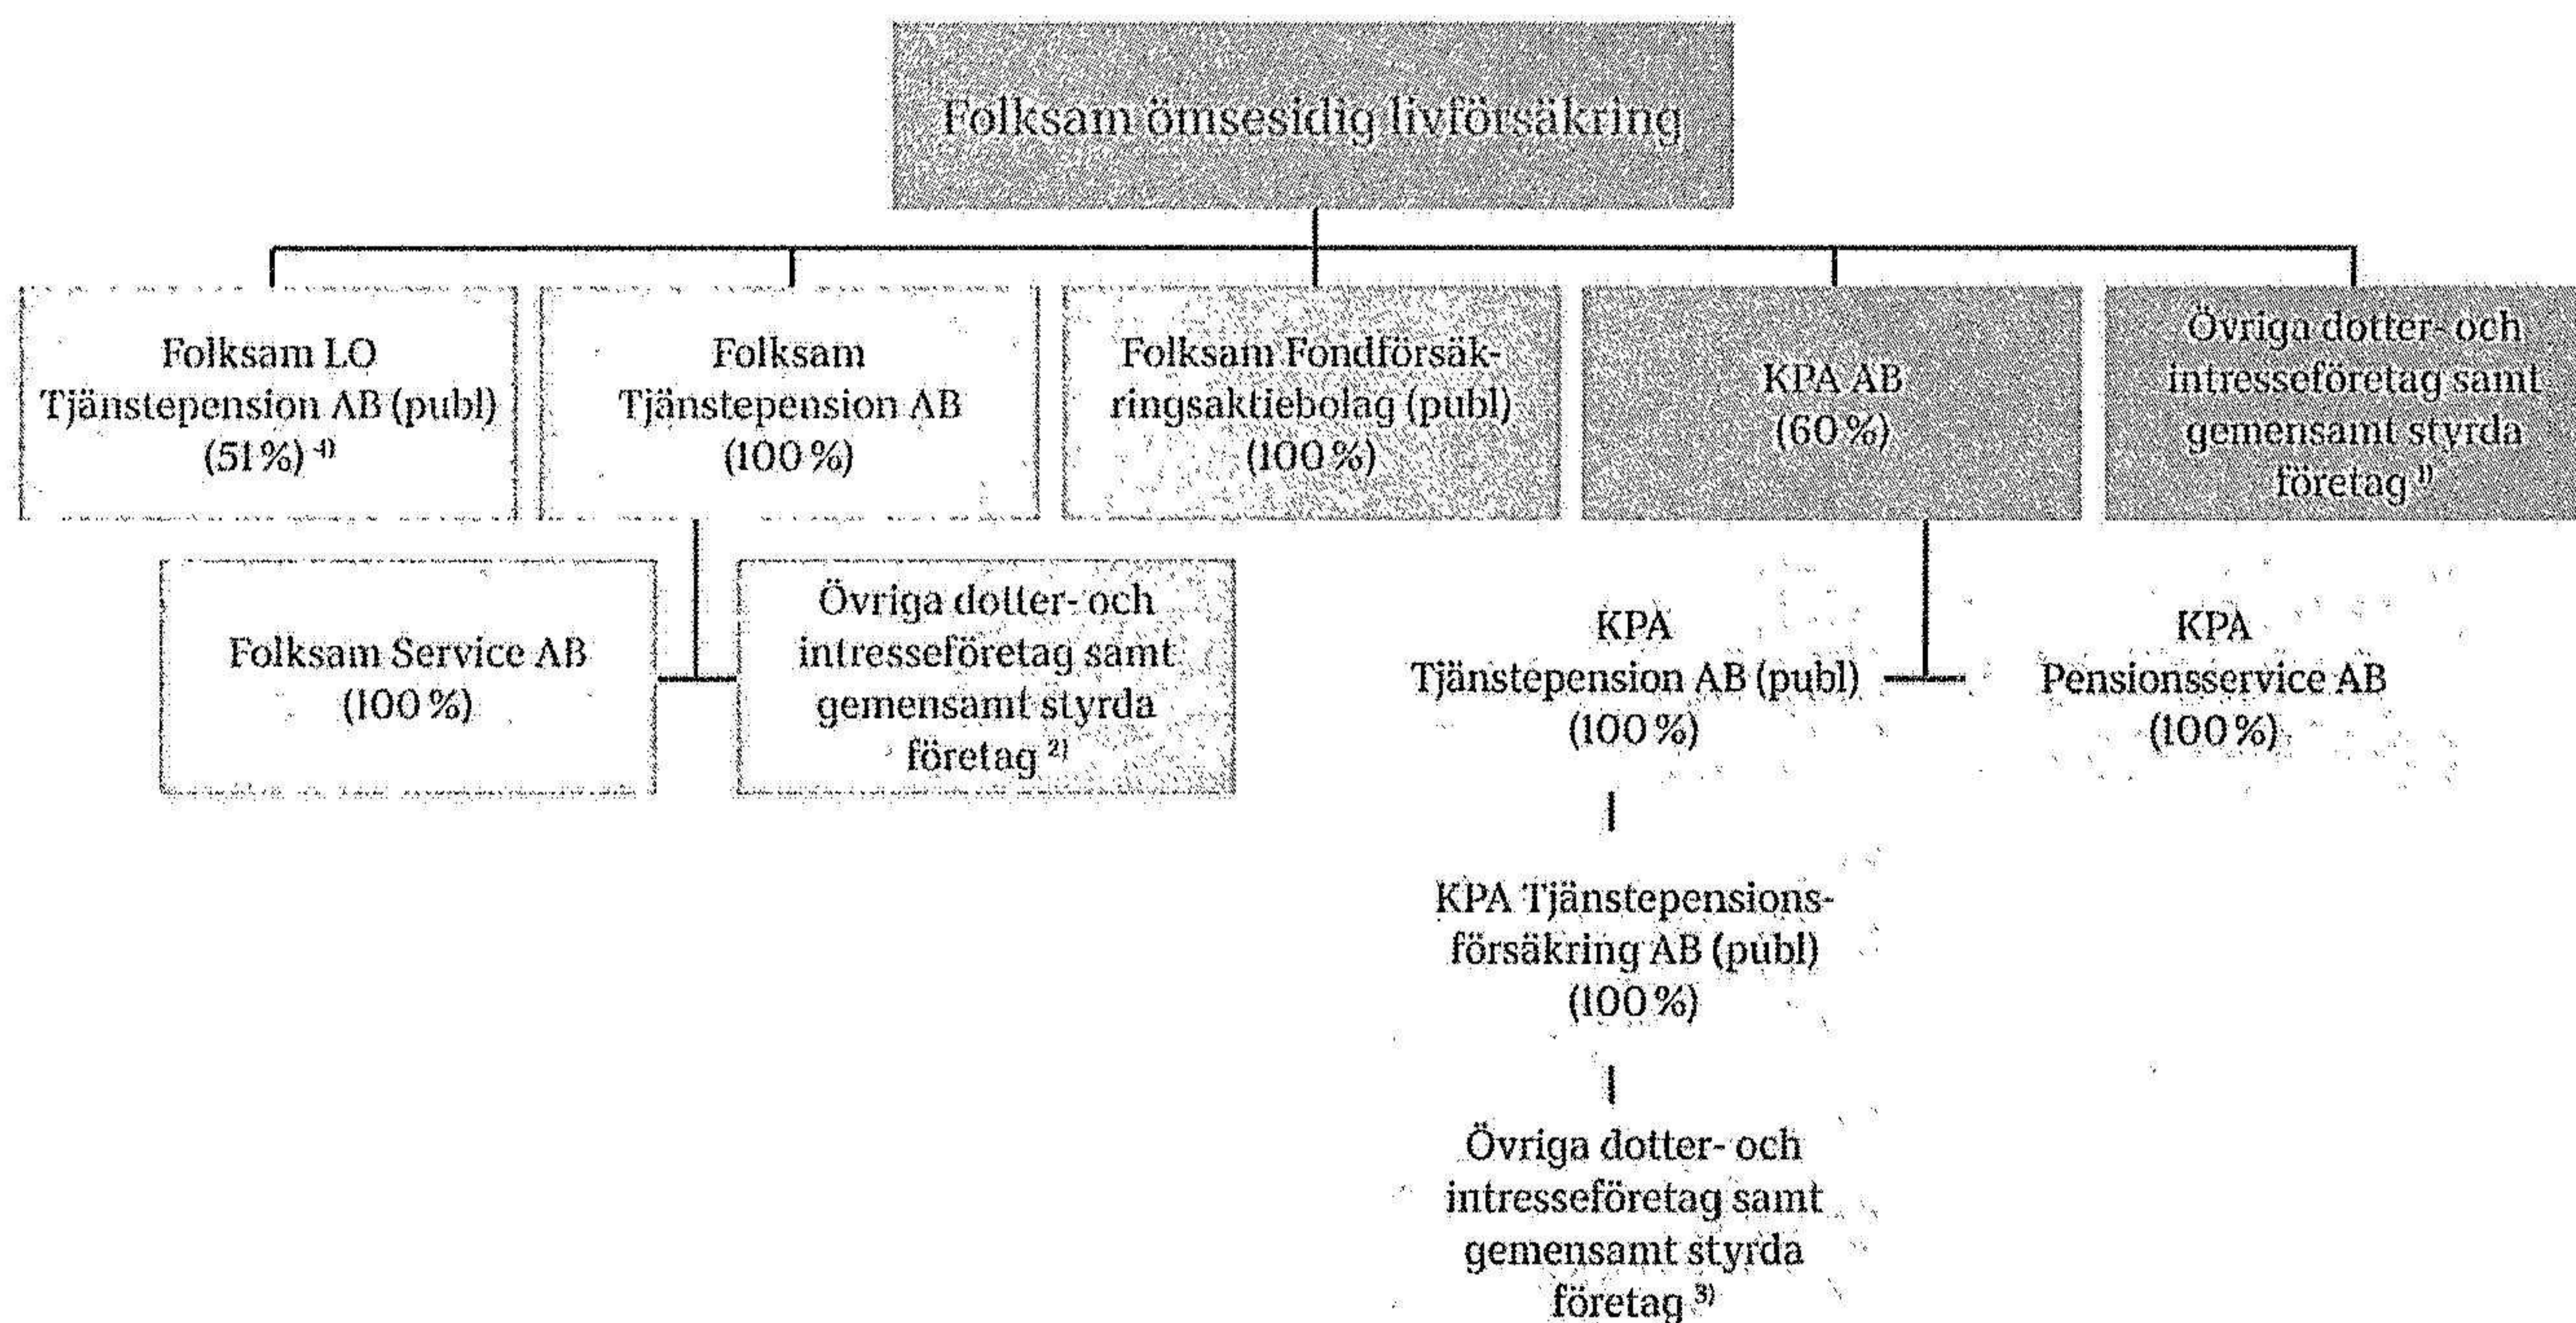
Folksam ömsesidig livförsäkring

Folksam LO Tjänstepension AB (publ) (51 %) $^{4)}$

Folksam Tjänstepension AB (100 %)

Folksam Fondförsäkringsaktiebolag (publ) (100 %)

KPA AB (60 %)

Övriga dotter- och intresseföretag samt gemensamt styrda företag $^{1)}$

Folksam Service AB (100 %)

Övriga dotter- och intresseföretag samt gemensamt styrda företag $^{2)}$

KPA Tjänstepension AB (publ) (100 %)

KPA Pensionsservice AB (100 %)

KPA Tjänstepensionsförsäkring AB (publ) (100 %)

Övriga dotter- och intresseföretag samt gemensamt styrda företag $^{3)}$